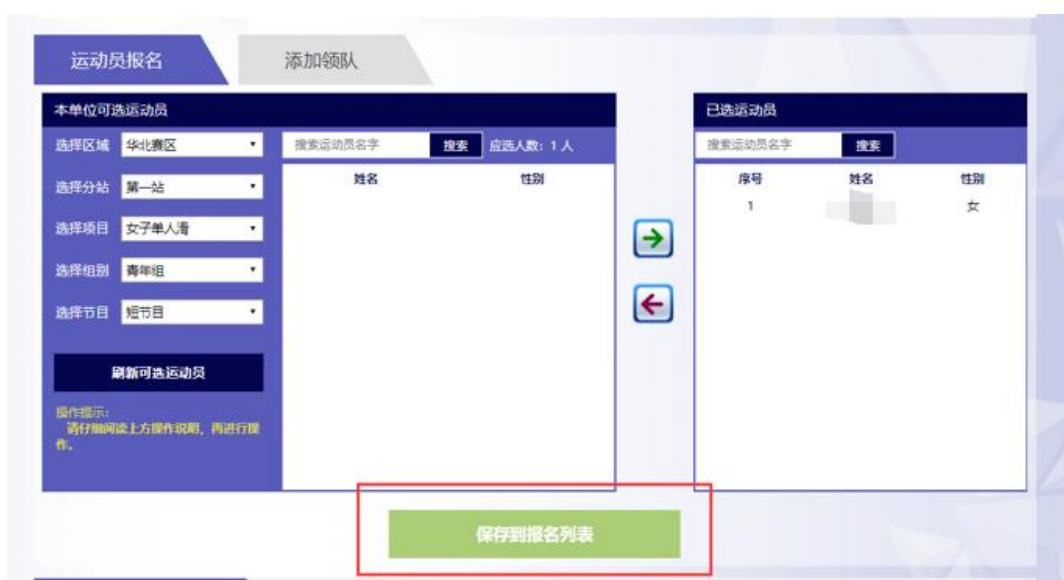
运动员报名

添加领队

本单位可选运动员

选择区域 华北赛区

选择分站 第一站

选择项目 女子单人滑

选择组别 青年组

选择节目 短节目

刷新可选运动员

操作提示：
请仔细阅读上方操作说明，再进行操作。

搜索运动员名字 搜索 应选人数：1 人

| 姓名 | 性别 |
|---|---|

已选运动员

搜索运动员名字 搜索

| 序号 | 姓名 | 性别 |
|---|---|---|
| 1 | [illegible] | 女 |

保存到报名列表